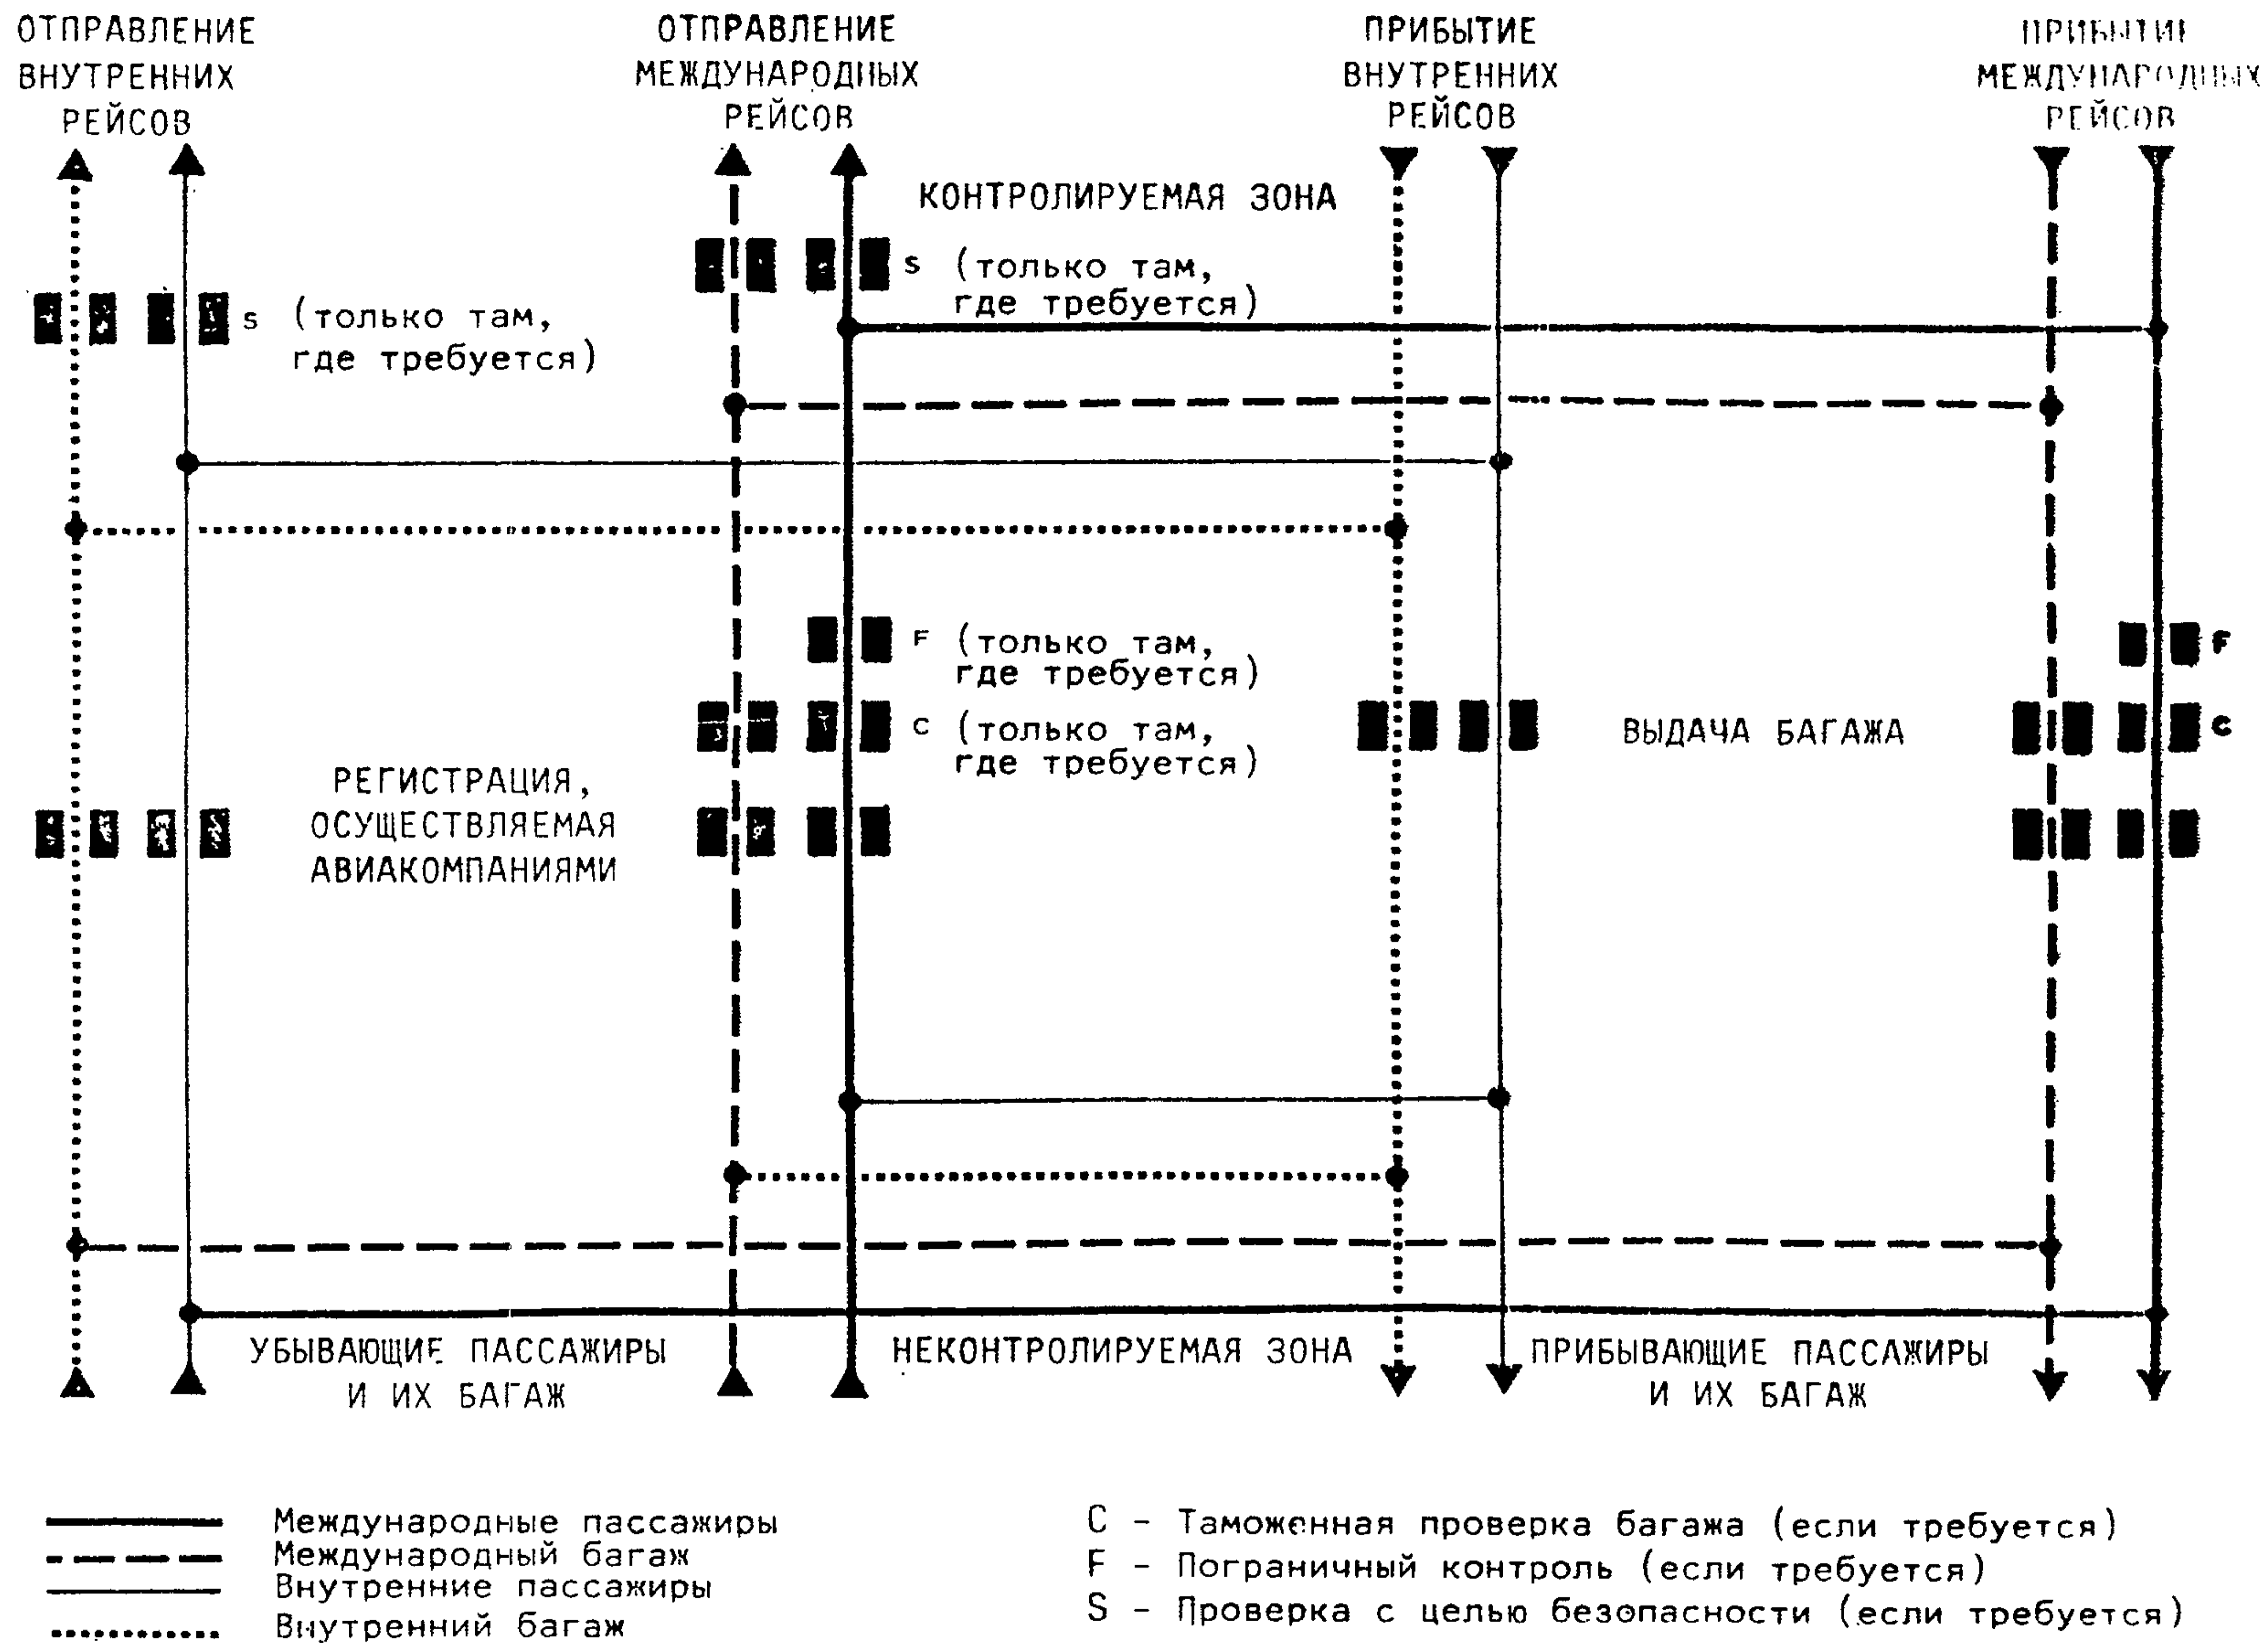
ОТПРАВЛЕНИЕ ВНУТРЕННИХ РЕЙСОВ

ОТПРАВЛЕНИЕ МЕЖДУНАРОДНЫХ РЕЙСОВ

ПРИБЫТИЕ ВНУТРЕННИХ РЕЙСОВ

ПРИБЫТИЕ МЕЖДУНАРОДНЫХ РЕЙСОВ

КОНТРОЛИРУЕМАЯ ЗОНА

S (только там, где требуется)

S (только там, где требуется)

F (только там, где требуется)

F

C (только там, где требуется)

ВЫДАЧА БАГАЖА

C

РЕГИСТРАЦИЯ, ОСУЩЕСТВЛЯЕМАЯ АВИАКОМПАНИЯМИ

УБЫВАЮЩИЕ ПАССАЖИРЫ И ИХ БАГАЖ

НЕКОНТРОЛИРУЕМАЯ ЗОНА

ПРИБЫВАЮЩИЕ ПАССАЖИРЫ И ИХ БАГАЖ

Международные пассажиры
Международный багаж
Внутренние пассажиры
Внутренний багаж

C – Таможенная проверка багажа (если требуется)
F – Пограничный контроль (если требуется)
S – Проверка с целью безопасности (если требуется)